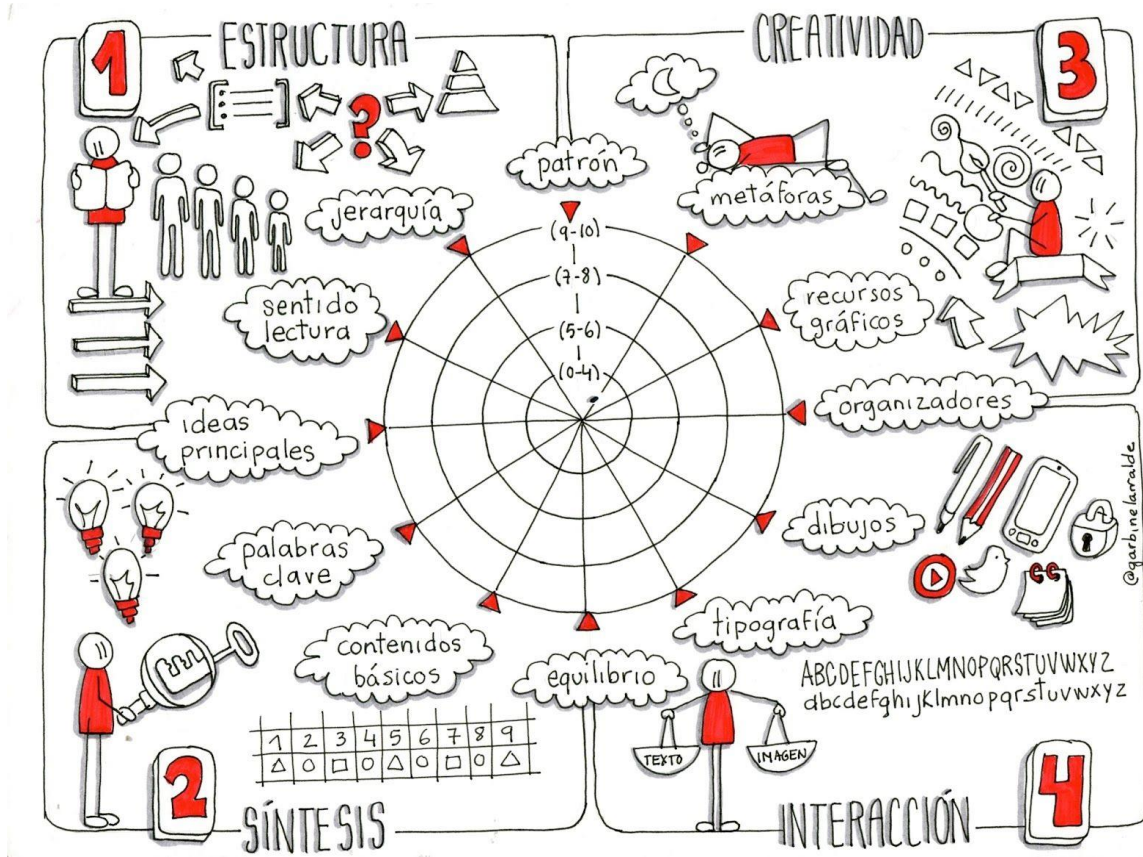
1 ESTRUCTURA

CREATIVIDAD 3

patrón

metáforas

jerarquía

(9-10)

(7-8)

(5-6)

(0-4)

sentido lectura

recursos gráficos

organizadores

ideas principales

dibujos

palabras clave

tipografía

contenidos básicos

equilibrio

| 1 | 2 | 3 | 4 | 5 | 6 | 7 | 8 | 9 |
|---|---|---|---|---|---|---|---|---|
| △ | ○ | □ | ○ | △ | ○ | □ | ○ | △ |

ABCDEFGHIJKLMNOPQRSTUVWXYZ
abcdefghijklmnopqrstuvwxyz

TEXTO

IMAGEN

cc

@garbinelarralde

2 SÍNTESIS

INTERACCIÓN 4